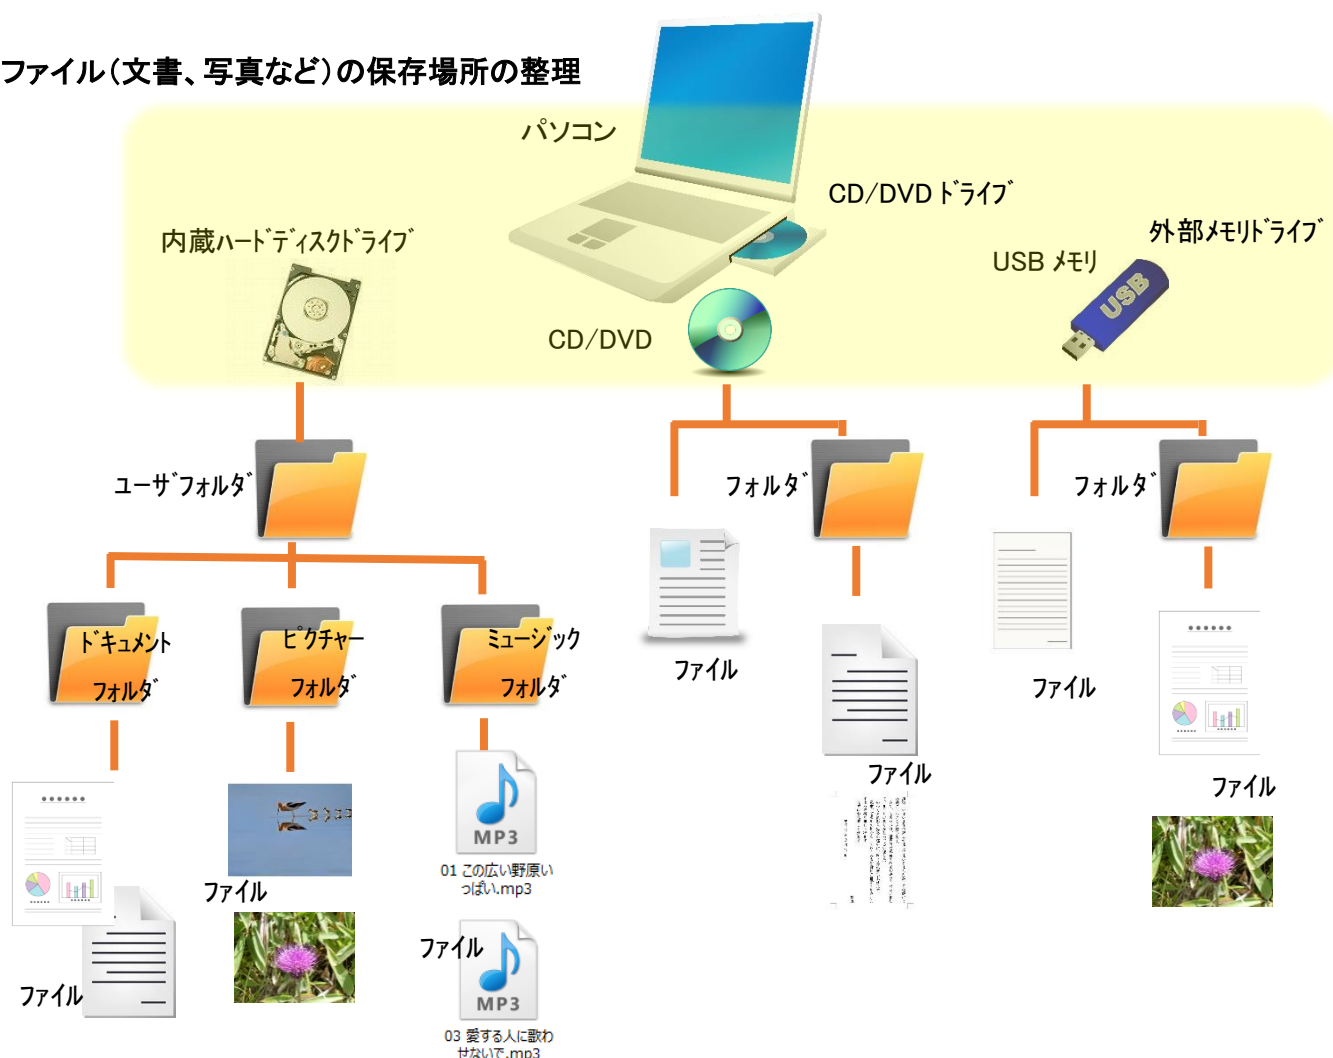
ファイル(文書、写真など)の保存場所の整理

パソコン

CD/DVD ドライブ

内蔵ハードディスクドライブ

外部メモリドライブ

USB メモリ

USB

CD/DVD

ユーザフォルダ

フォルダ

フォルダ

ドキュメントフォルダ

ピクチャーフォルダ

ミュージックフォルダ

ファイル

ファイル

ファイル

ファイル

ファイル

MP3

01 この広い野原いっぱい.mp3

ファイル

ファイル

MP3

03 愛する人に歌わせないで.mp3